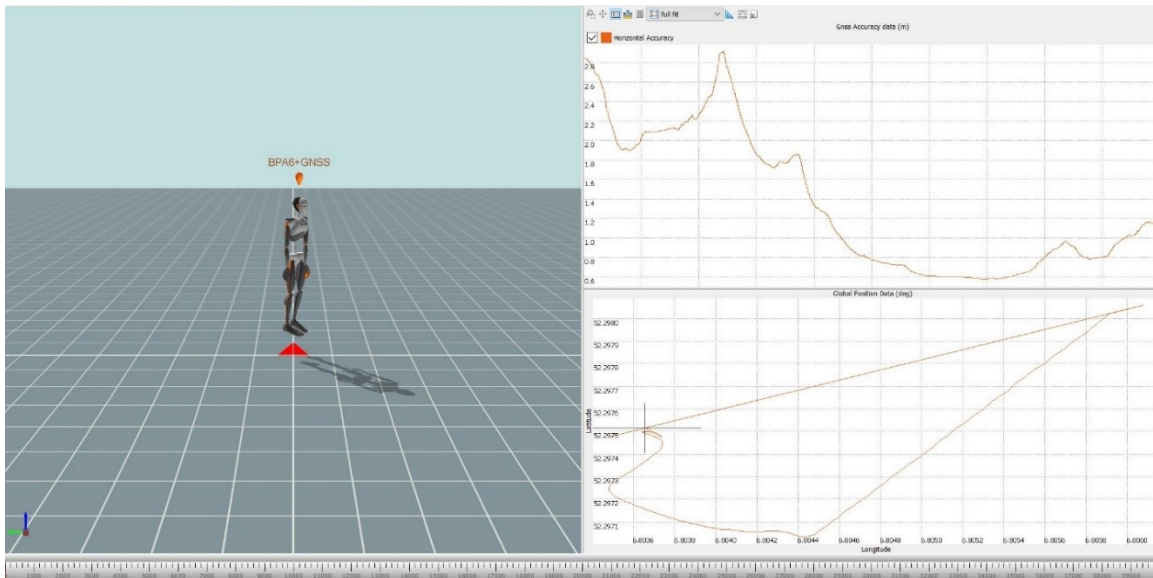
BPA6+GNSS

full fit

Gnss Accuracy data (m)

Horizontal Accuracy

2.8
2.6
2.4
2.2
2.0
1.8
1.6
1.4
1.2
1.0
0.8
0.6

Global Position Data (deg)

52.2980
52.2979
52.2978
52.2977
52.2976
52.2975
52.2974
52.2973
52.2972
52.2971

Latitude

6.8036 6.8038 6.8040 6.8042 6.8044 6.8046 6.8048 6.8050 6.8052 6.8054 6.8056 6.8058 6.8060

Longitude